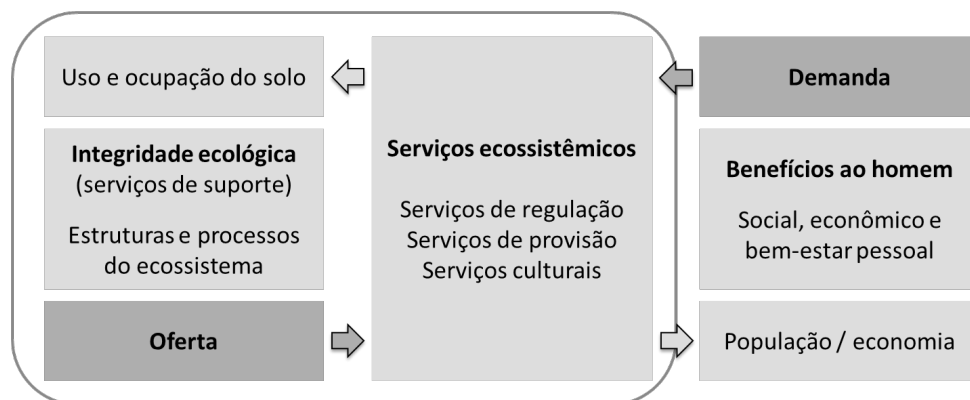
Uso e ocupação do solo

Integridade ecológica
(serviços de suporte)

Estruturas e processos do ecossistema

Oferta

Serviços ecossistêmicos

Serviços de regulação
Serviços de provisão
Serviços culturais

Demanda

Benefícios ao homem

Social, econômico e bem-estar pessoal

População / economia